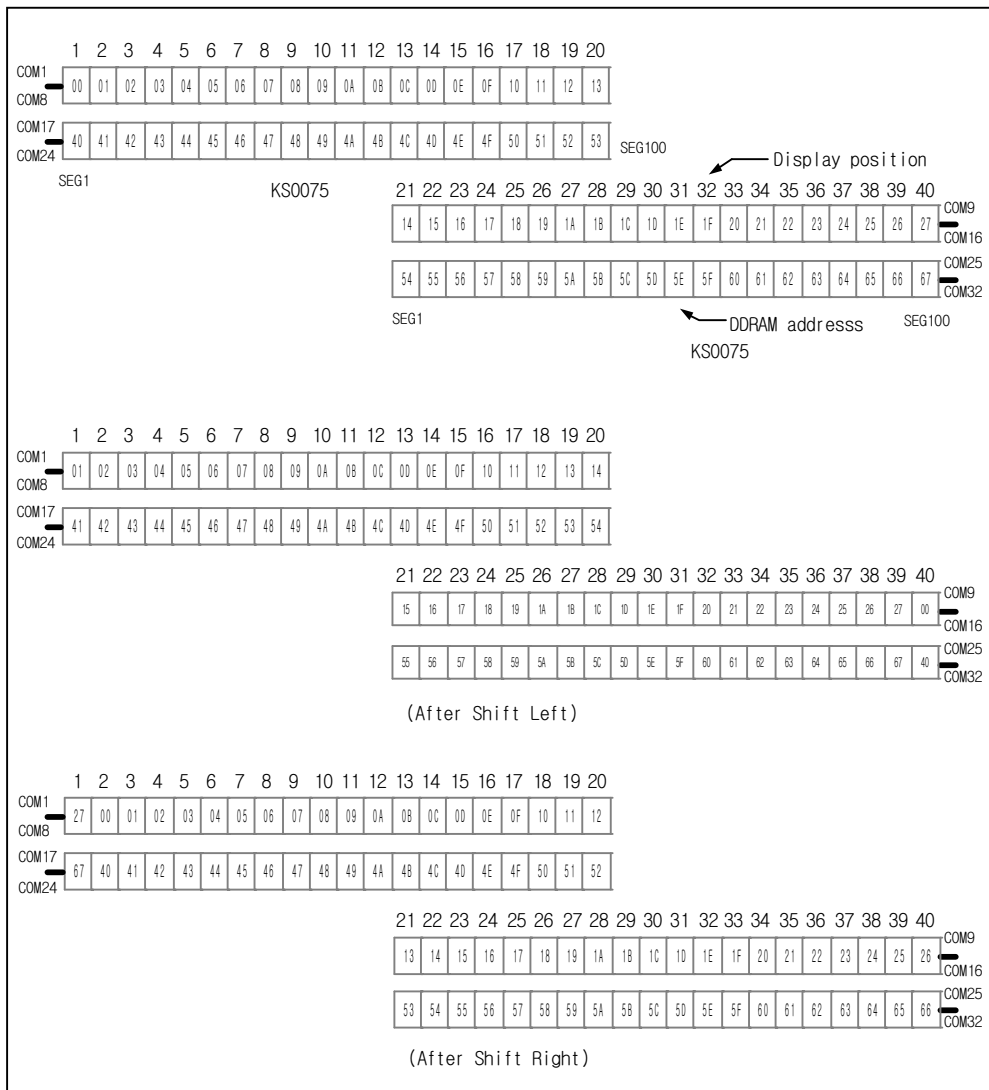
1 2 3 4 5 6 7 8 9 10 11 12 13 14 15 16 17 18 19 20

COM1
COM8

| 00 | 01 | 02 | 03 | 04 | 05 | 06 | 07 | 08 | 09 | 0A | 0B | 0C | 0D | 0E | 0F | 10 | 11 | 12 | 13 |
|---|---|---|---|---|---|---|---|---|---|---|---|---|---|---|---|---|---|---|---|

COM17
COM24

| 40 | 41 | 42 | 43 | 44 | 45 | 46 | 47 | 48 | 49 | 4A | 4B | 4C | 4D | 4E | 4F | 50 | 51 | 52 | 53 |
|---|---|---|---|---|---|---|---|---|---|---|---|---|---|---|---|---|---|---|---|

SEG100
Display position
SEG1
KS0075

21 22 23 24 25 26 27 28 29 30 31 32 33 34 35 36 37 38 39 40

| 14 | 15 | 16 | 17 | 18 | 19 | 1A | 1B | 1C | 1D | 1E | 1F | 20 | 21 | 22 | 23 | 24 | 25 | 26 | 27 |
|---|---|---|---|---|---|---|---|---|---|---|---|---|---|---|---|---|---|---|---|

COM9
COM16

| 54 | 55 | 56 | 57 | 58 | 59 | 5A | 5B | 5C | 5D | 5E | 5F | 60 | 61 | 62 | 63 | 64 | 65 | 66 | 67 |
|---|---|---|---|---|---|---|---|---|---|---|---|---|---|---|---|---|---|---|---|

COM25
COM32

SEG1
DDRAM addresss
SEG100
KS0075

1 2 3 4 5 6 7 8 9 10 11 12 13 14 15 16 17 18 19 20

COM1
COM8

| 01 | 02 | 03 | 04 | 05 | 06 | 07 | 08 | 09 | 0A | 0B | 0C | 0D | 0E | 0F | 10 | 11 | 12 | 13 | 14 |
|---|---|---|---|---|---|---|---|---|---|---|---|---|---|---|---|---|---|---|---|

COM17
COM24

| 41 | 42 | 43 | 44 | 45 | 46 | 47 | 48 | 49 | 4A | 4B | 4C | 4D | 4E | 4F | 50 | 51 | 52 | 53 | 54 |
|---|---|---|---|---|---|---|---|---|---|---|---|---|---|---|---|---|---|---|---|

21 22 23 24 25 26 27 28 29 30 31 32 33 34 35 36 37 38 39 40

| 15 | 16 | 17 | 18 | 19 | 1A | 1B | 1C | 1D | 1E | 1F | 20 | 21 | 22 | 23 | 24 | 25 | 26 | 27 | 00 |
|---|---|---|---|---|---|---|---|---|---|---|---|---|---|---|---|---|---|---|---|

COM9
COM16

| 55 | 56 | 57 | 58 | 59 | 5A | 5B | 5C | 5D | 5E | 5F | 60 | 61 | 62 | 63 | 64 | 65 | 66 | 67 | 40 |
|---|---|---|---|---|---|---|---|---|---|---|---|---|---|---|---|---|---|---|---|

COM25
COM32

(After Shift Left)

1 2 3 4 5 6 7 8 9 10 11 12 13 14 15 16 17 18 19 20

COM1
COM8

| 27 | 00 | 01 | 02 | 03 | 04 | 05 | 06 | 07 | 08 | 09 | 0A | 0B | 0C | 0D | 0E | 0F | 10 | 11 | 12 |
|---|---|---|---|---|---|---|---|---|---|---|---|---|---|---|---|---|---|---|---|

COM17
COM24

| 67 | 40 | 41 | 42 | 43 | 44 | 45 | 46 | 47 | 48 | 49 | 4A | 4B | 4C | 4D | 4E | 4F | 50 | 51 | 52 |
|---|---|---|---|---|---|---|---|---|---|---|---|---|---|---|---|---|---|---|---|

21 22 23 24 25 26 27 28 29 30 31 32 33 34 35 36 37 38 39 40

| 13 | 14 | 15 | 16 | 17 | 18 | 19 | 1A | 1B | 1C | 1D | 1E | 1F | 20 | 21 | 22 | 23 | 24 | 25 | 26 |
|---|---|---|---|---|---|---|---|---|---|---|---|---|---|---|---|---|---|---|---|

COM9
COM16

| 53 | 54 | 55 | 56 | 57 | 58 | 59 | 5A | 5B | 5C | 5D | 5E | 5F | 60 | 61 | 62 | 63 | 64 | 65 | 66 |
|---|---|---|---|---|---|---|---|---|---|---|---|---|---|---|---|---|---|---|---|

COM25
COM32

(After Shift Right)